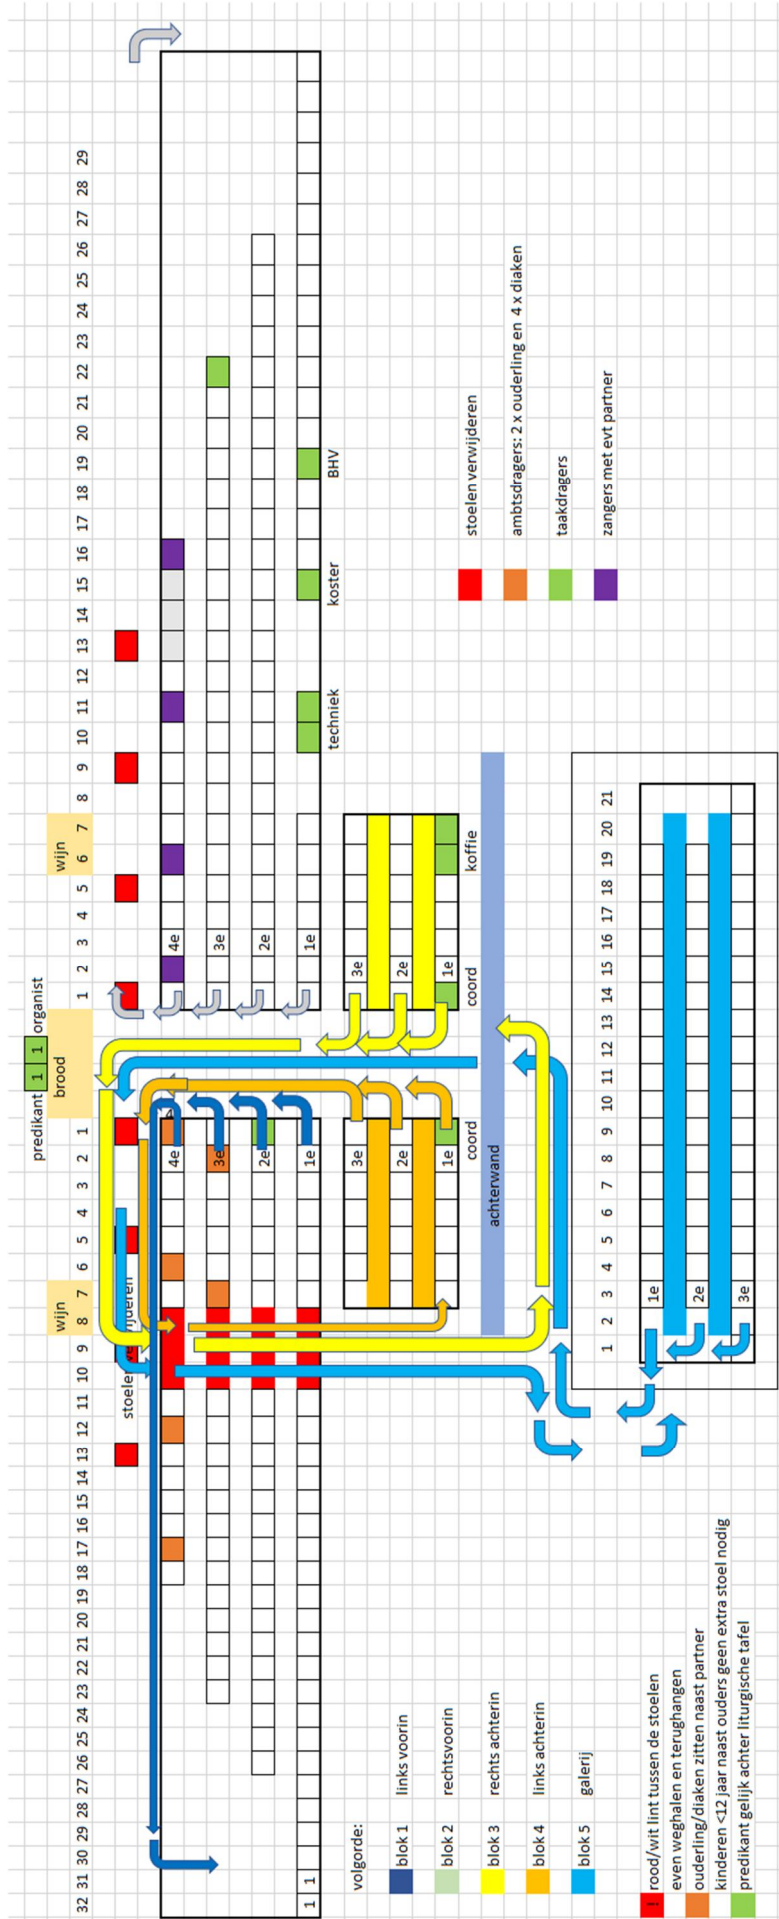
32 31 30 29 28 27 26 25 24 23 22 21 20 19 18 17 16 15 14 13 12 11 10 9 8 7 6 5 4 3 2 1

predikant 1 1 organist
brood
wijn
wijn

1 2 3 4 5 6 7 8 9 10 11 12 13 14 15 16 17 18 19 20 21 22 23 24 25 26 27 28 29

stoelen vergaderen

4e
3e
2e
1e

4e
3e
2e
1e

3e
2e
1e
coord

3e
2e
1e
coord
koffie

techniek
koster
BHV

achterwand

1 2 3 4 5 6 7 8 9 10 11 12 13 14 15 16 17 18 19 20 21
1e
2e
3e

stoelen verwijderen
ambtsdragers: 2 x ouderling en 4 x diaken
taakdragers
zangers met evt partner

volgorde:
blok 1 links voorin
blok 2 rechtsvoorin
blok 3 rechts achterin
blok 4 links achterin
blok 5 galerij

rood/wit lint tussen de stoelen
even weghalen en terughangen
ouderling/diaken zitten naast partner
kinderen <12 jaar naast ouders geen extra stoel nodig
predikant gelijk achter liturgische tafel

1 1